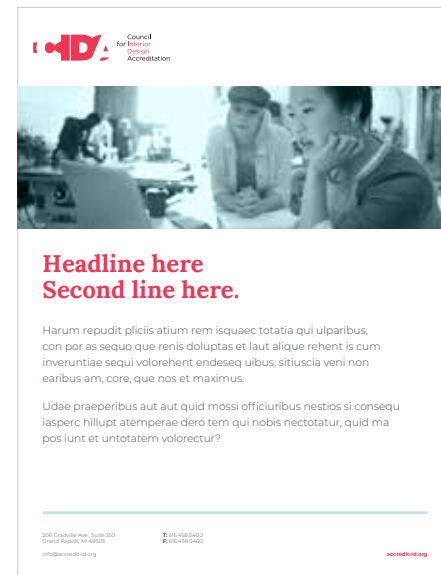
CIDA Council for Interior Design Accreditation

Headline here
Second line here.

Harum repudit pliciis atium rem isquaec totatia qui ulparibus, con por as sequo que renis doluptas et laut alique rehent is cum inveruntiae sequi volorehent endeseq uibus, sitiuscia veni non earibus am, core, que nos et maximus.

Udae praeperibus aut aut quid mossi officiuribus nestios si consequ iasperc hillupt atemperae dero tem qui nobis nectotatur, quid ma pos iunt et untotatem volorectur?

206 Grandville Ave., Suite 350
Grand Rapids, MI 49503

T: 616.458.0400
F: 616.458.0460

info@accredit-id.org

accredit-id.org